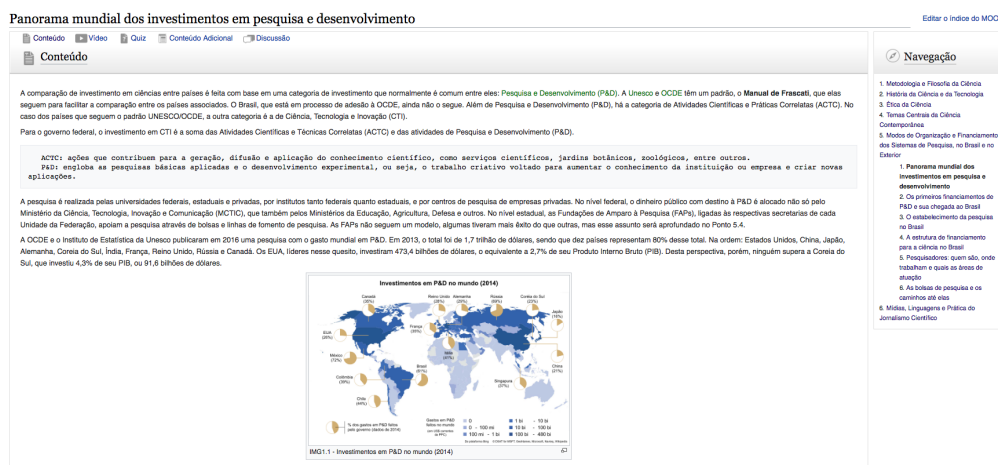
Panorama mundial dos investimentos em pesquisa e desenvolvimento

Editar o índice do MOO

Conteúdo Vídeo Quiz Conteúdo Adicional Discussão

Conteúdo

A comparação de investimento em ciências entre países é feita com base em uma categoria de investimento que normalmente é comum entre eles: Pesquisa e Desenvolvimento (P&D). A Unesco e OCDE têm um padrão, o Manual de Frascati, que elas seguem para facilitar a comparação entre os países associados. O Brasil, que está em processo de adesão à OCDE, ainda não o segue. Além de Pesquisa e Desenvolvimento (P&D), há a categoria de Atividades Científicas e Práticas Correlatas (ACTC). No caso dos países que seguem o padrão UNESCO/OCDE, a outra categoria é a de Ciência, Tecnologia e Inovação (CTI).

Para o governo federal, o investimento em CTI é a soma das Atividades Científicas e Técnicas Correlatas (ACTC) e das atividades de Pesquisa e Desenvolvimento (P&D).

ACTC: ações que contribuem para a geração, difusão e aplicação do conhecimento científico, como serviços científicos, jardins botânicos, zoológicos, entre outros.
P&D: engloba as pesquisas básicas aplicadas e o desenvolvimento experimental, ou seja, o trabalho criativo voltado para aumentar o conhecimento da instituição ou empresa e criar novas aplicações.

A pesquisa é realizada pelas universidades federais, estaduais e privadas, por institutos tanto federais quanto estaduais, e por centros de pesquisa de empresas privadas. No nível federal, o dinheiro público com destino à P&D é alocado não só pelo Ministério da Ciência, Tecnologia, Inovação e Comunicação (MCTIC), que também pelos Ministérios da Educação, Agricultura, Defesa e outros. No nível estadual, as Fundações de Amparo à Pesquisa (FAPs), ligadas às respectivas secretarias de cada Unidade da Federação, apoiam a pesquisa através de bolsas e linhas de fomento de pesquisa. As FAPs não seguem um modelo, algumas tiveram mais êxito do que outras, mas esse assunto será aprofundado no Ponto 5.4.

A OCDE e o Instituto de Estatística da Unesco publicaram em 2016 uma pesquisa com o gasto mundial em P&D. Em 2013, o total foi de 1,7 trilhão de dólares, sendo que dez países representam 80% desse total. Na ordem: Estados Unidos, China, Japão, Alemanha, Coreia do Sul, Índia, França, Reino Unido, Rússia e Canadá. Os EUA, líderes nesse quesito, investiram 473,4 bilhões de dólares, o equivalente a 2,7% de seu Produto Interno Bruto (PIB). Desta perspectiva, porém, ninguém supera a Coreia do Sul, que investiu 4,3% de seu PIB, ou 91,6 bilhões de dólares.

Investimentos em P&D no mundo (2014)

Canadá (35%) Reino Unido (28%) Alemanha (29%) Rússia (68%) Coreia do Sul (23%) Japão (16%) EUA (28%) França (35%) México (72%) Índia (66%) Brasil (61%) China (21%) Colômbia (39%) Singapura (37%) Chile (44%)

% dos gastos em P&D feitos pelo governo (dados de 2014)

Gastos em P&D feitos no mundo
0
0 — 100 mi
100 mi — 1 bi
1 bi — 10 bi
10 bi — 100 bi
100 bi — 400 bi

IMG1.1 - Investimentos em P&D no mundo (2014)

Navegação

1. Metodologia e Filosofia da Ciência
2. História da Ciência e da Tecnologia
3. Ética da Ciência
4. Temas Centrais da Ciência Contemporânea
5. Modos de Organização e Financiamento dos Sistemas de Pesquisa, no Brasil e no Exterior
1. Panorama mundial dos investimentos em pesquisa e desenvolvimento
2. Os primeiros financiamentos de P&D e sua chegada ao Brasil
3. O estabelecimento da pesquisa no Brasil
4. A estrutura de financiamento para a ciência no Brasil
5. Pesquisadores: quem são, onde trabalham e quais as áreas de atuação
6. As bolsas de pesquisa e os caminhos até elas
6. Mídias, Linguagens e Prática do Jornalismo Científico